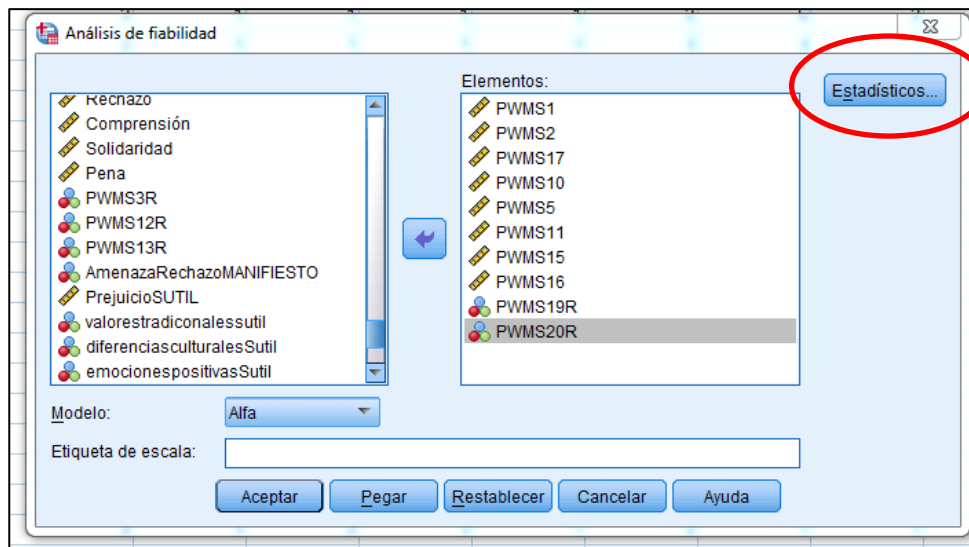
Análisis de fiabilidad

Rechazo
Comprensión
Solidaridad
Pena
PWMS3R
PWMS12R
PWMS13R
AmenazaRechazoMANIFIESTO
PrejuicioSUTIL
valorestradiconalessutil
diferenciasculturalesSutil
emocionespositivasSutil

Elementos:
PWMS1
PWMS2
PWMS17
PWMS10
PWMS5
PWMS11
PWMS15
PWMS16
PWMS19R
PWMS20R

Estadísticos...

Modelo: Alfa

Etiqueta de escala:

Aceptar Pegar Restablecer Cancelar Ayuda